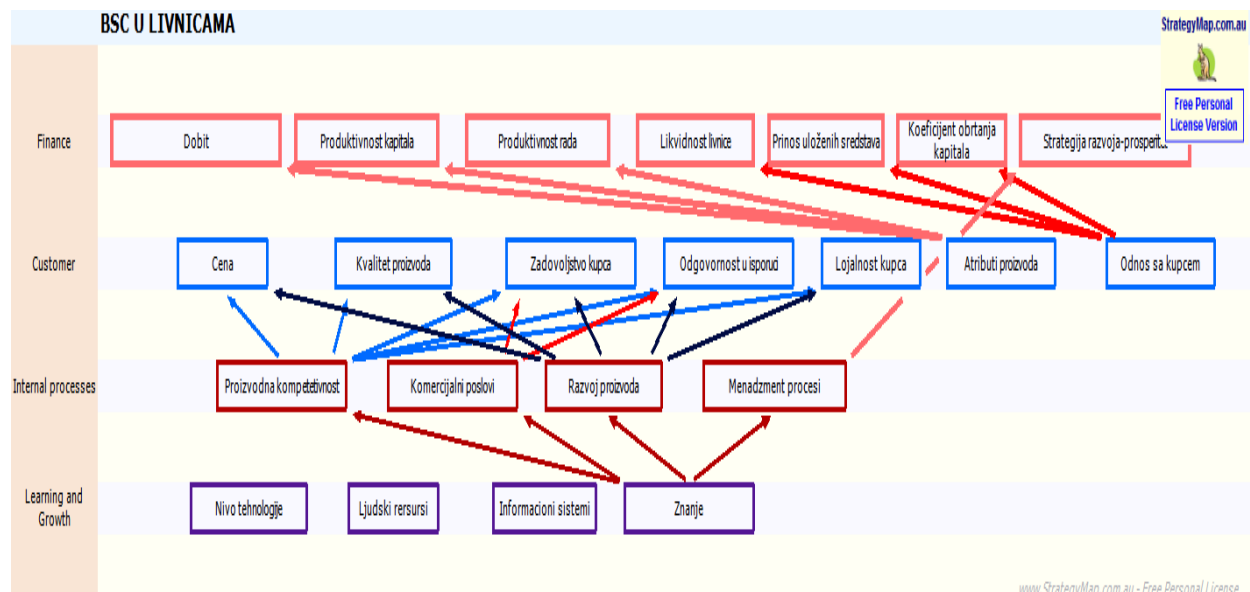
BSC U LIVNICAMA

StrategyMap.com.au

Free Personal License Version

Finance

Dobit

Produktivnost kapitala

Produktivnost rada

Likvidnost livnice

Prinos uloženih sredstava

Koeficijent obrtanja kapitala

Strategija razvoja-prosperitet

Customer

Cena

Kvalitet proizvoda

Zadovoljstvo kupca

Odgovornost u isporuci

Lojalnost kupca

Atributi proizvoda

Odnos sa kupcem

Internal processes

Proizvodna kompetetivnost

Komercijalni poslovi

Razvoj proizvoda

Menadzment procesi

Learning and Growth

Nivo tehnologije

Ljudski rersursi

Informacioni sistemi

Znanje

www.StrategyMap.com.au - Free Personal License